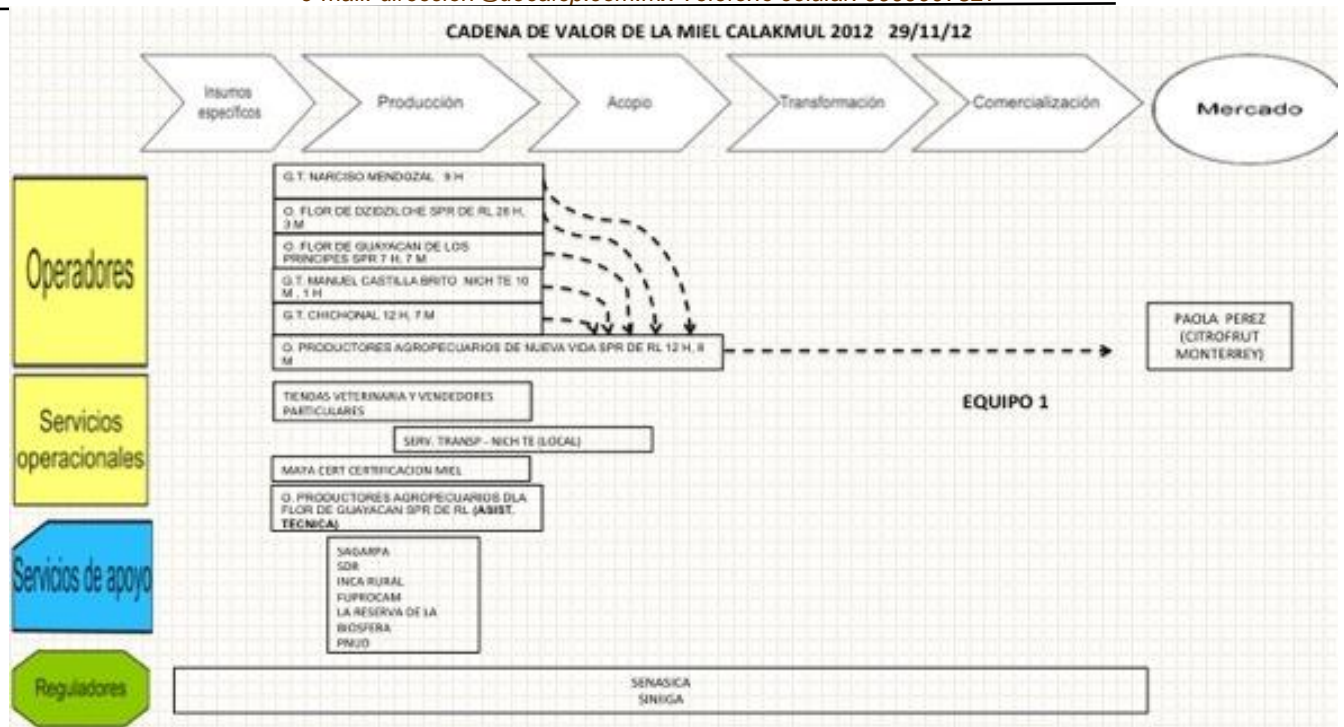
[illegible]

CADENA DE VALOR DE LA MIEL CALAKMUL 2012 29/11/12

Insumos específicos

Producción

Acopio

Transformación

Comercialización

Mercado

Operadores

G.T. NARCISO MENDOZAL 9 H

O. FLOR DE DZIDZILCHE SPR DE RL 26 H, 3 M

O. FLOR DE GUAYACAN DE LOS PRINCIPES SPR 7 H, 7 M

G.T. MANUEL CASTILLA BRITO NICH TE 10 M , 1 H

G.T. CHICHONAL 12 H, 7 M

O. PRODUCTORES AGROPECUARIOS DE NUEVA VIDA SPR DE RL 12 H, 8 M

PAOLA PEREZ (CITROFRUT MONTERREY)

Servicios operacionales

TIENDAS VETERINARIA Y VENDEDORES PARTICULARES

EQUIPO 1

SERV. TRANSP - NICH TE (LOCAL)

MAYA CERT CERTIFICACION MIEL

O. PRODUCTORES AGROPECUARIOS DLA FLOR DE GUAYACAN SPR DE RL (ASIST. TECNICA)

Servicios de apoyo

SAGARPA
SDR
INCA RURAL
FUPROCAM
LA RESERVA DE LA BIOSFERA
PNUD

Reguladores

SENASICA
SINIIGA